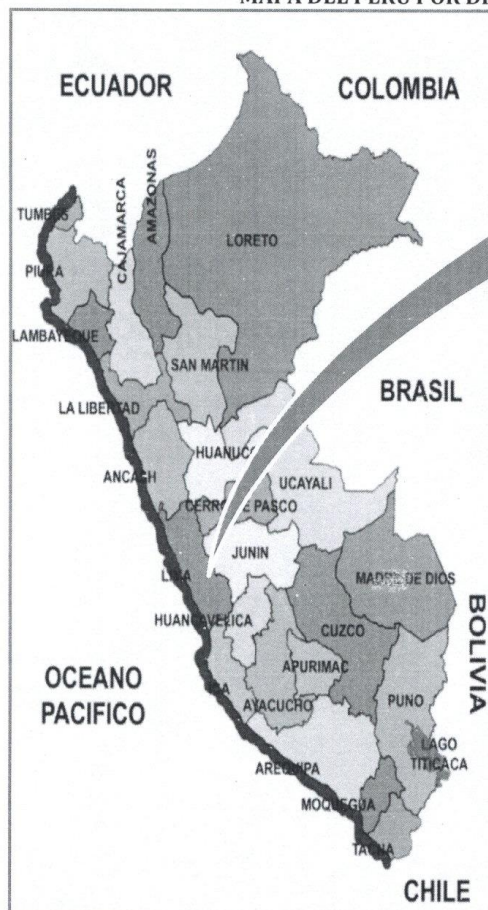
MAPA DEL PERU POR D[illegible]

ECUADOR

COLOMBIA

TUMBES

PIURA

CAJAMARCA

AMAZONAS

LORETO

LAMBAYEQUE

SAN MARTIN

BRASIL

LA LIBERTAD

HUANUCO

ANCASH

UCAYALI

CERRO DE PASCO

JUNIN

LIMA

MADRE DE DIOS

HUANCAVELICA

CUZCO

BOLIVIA

OCEANO PACIFICO

APURIMAC

ICA

AYACUCHO

PUNO

LAGO TITICACA

AREQUIPA

MOQUEGUA

TACNA

CHILE